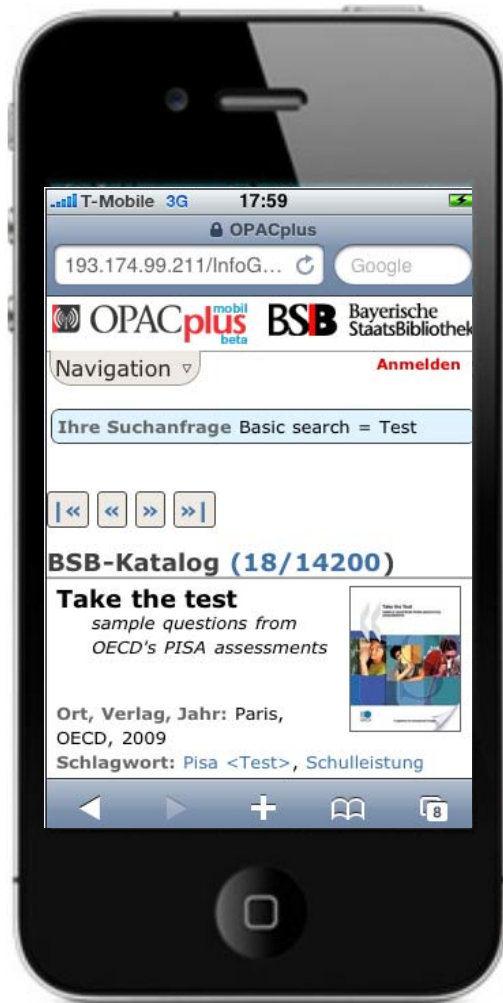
T-Mobile 3G 17:59

OPACplus

193.174.99.211/InfoG...

Google

OPACplus mobil beta

BSB Bayerische StaatsBibliothek

Navigation

Anmelden

Ihre Suchanfrage Basic search = Test

|« « » »|

BSB-Katalog (18/14200)

Take the test

sample questions from OECD's PISA assessments

Ort, Verlag, Jahr: Paris, OECD, 2009

Schlagwort: Pisa <Test>, Schulleistung

8